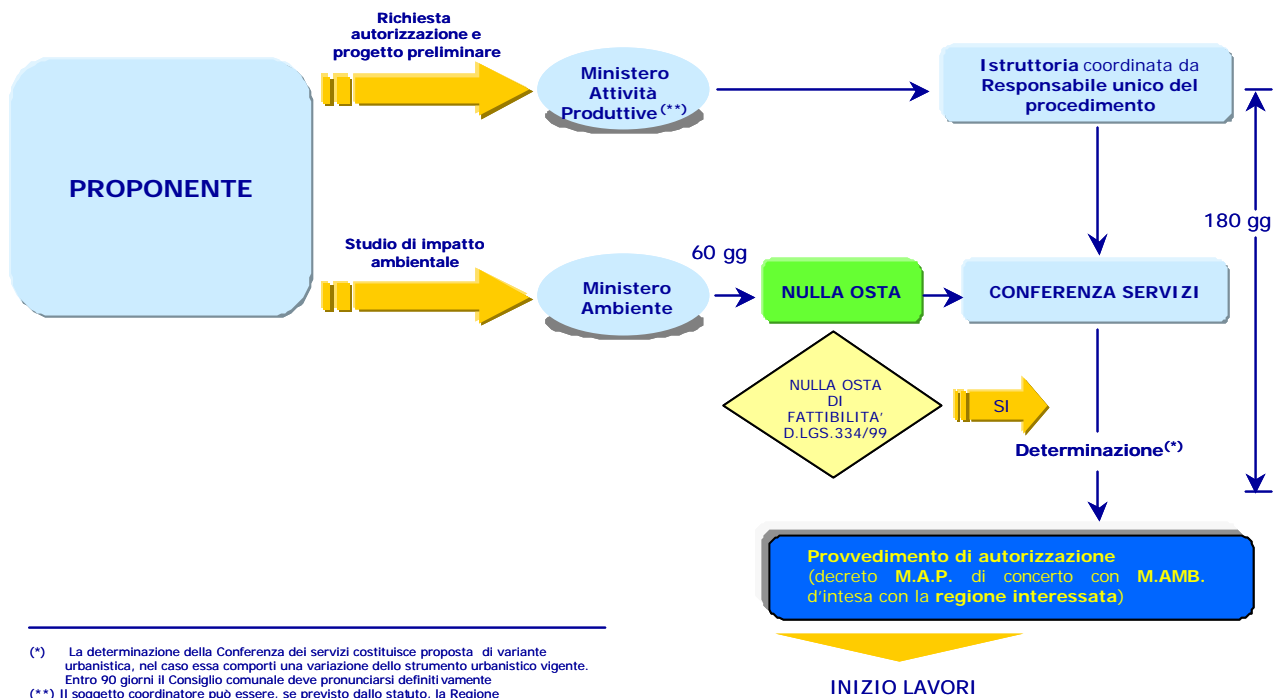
Richiesta autorizzazione e progetto preliminare

Ministero Attività Produttive$^{(**)}$

Istruttoria coordinata da Responsabile unico del procedimento

PROPONENTE

180 gg

Studio di impatto ambientale

60 gg

Ministero Ambiente

NULLA OSTA

CONFERENZA SERVIZI

NULLA OSTA DI FATTIBILITA' D.LGS.334/99

SI

Determinazione$^{(*)}$

Provvedimento di autorizzazione (decreto M.A.P. di concerto con M.AMB. d'intesa con la regione interessata)

(*) La determinazione della Conferenza dei servizi costituisce proposta di variante urbanistica, nel caso essa comporti una variazione dello strumento urbanistico vigente. Entro 90 giorni il Consiglio comunale deve pronunciarsi definitivamente
(**) Il soggetto coordinatore può essere, se previsto dallo statuto, la Regione

INIZIO LAVORI